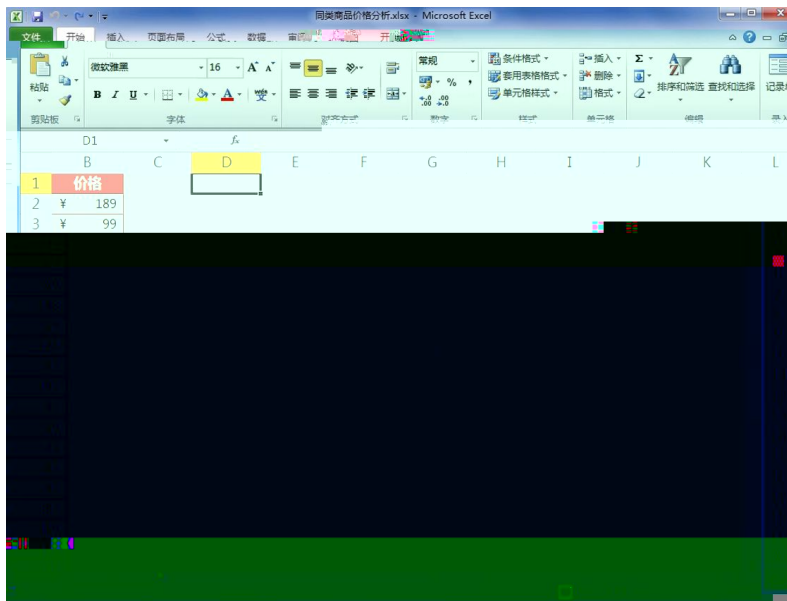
同类商品价格分析.xlsx - Microsoft Excel

文件 开始 插入 页面布局 公式 数据 审阅 开发

粘贴 剪贴板
微软雅黑 16 A A
B I U
字体
对齐方式
常规
% ,
.0 .00 .00 .0
数字
条件格式 套用表格格式 单元格样式
样式
插入 删除 格式
单元格
Σ
排序和筛选 查找和选择
编辑
记录

D1 fx

| | B | C | D | E | F | G | H | I | J | K | L |
|---|---|---|---|---|---|---|---|---|---|---|---|
| 1 | 价格 | | | | | | | | | | |
| 2 | ¥ 189 | | | | | | | | | | |
| 3 | ¥ 99 | | | | | | | | | | |